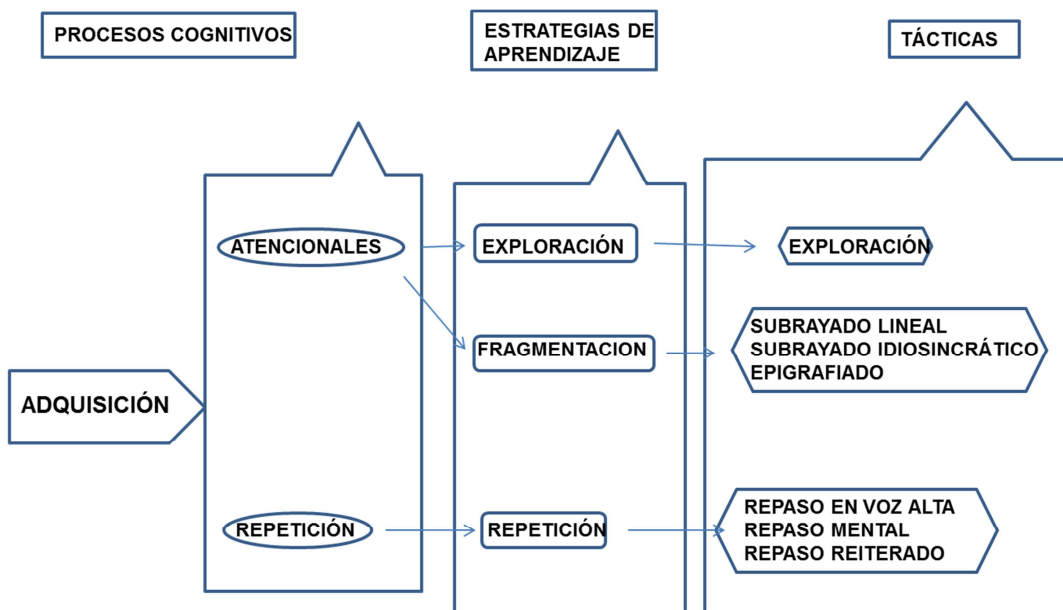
PROCESOS COGNITIVOS

ESTRATEGIAS DE APRENDIZAJE

TÁCTICAS

ADQUISICIÓN

ATENCIONALES

EXPLORACIÓN

EXPLORACIÓN

FRAGMENTACION

SUBRAYADO LINEAL
SUBRAYADO IDIOSINCRÁTICO
EPIGRAFIADO

REPETICIÓN

REPETICIÓN

REPASO EN VOZ ALTA
REPASO MENTAL
REPASO REITERADO